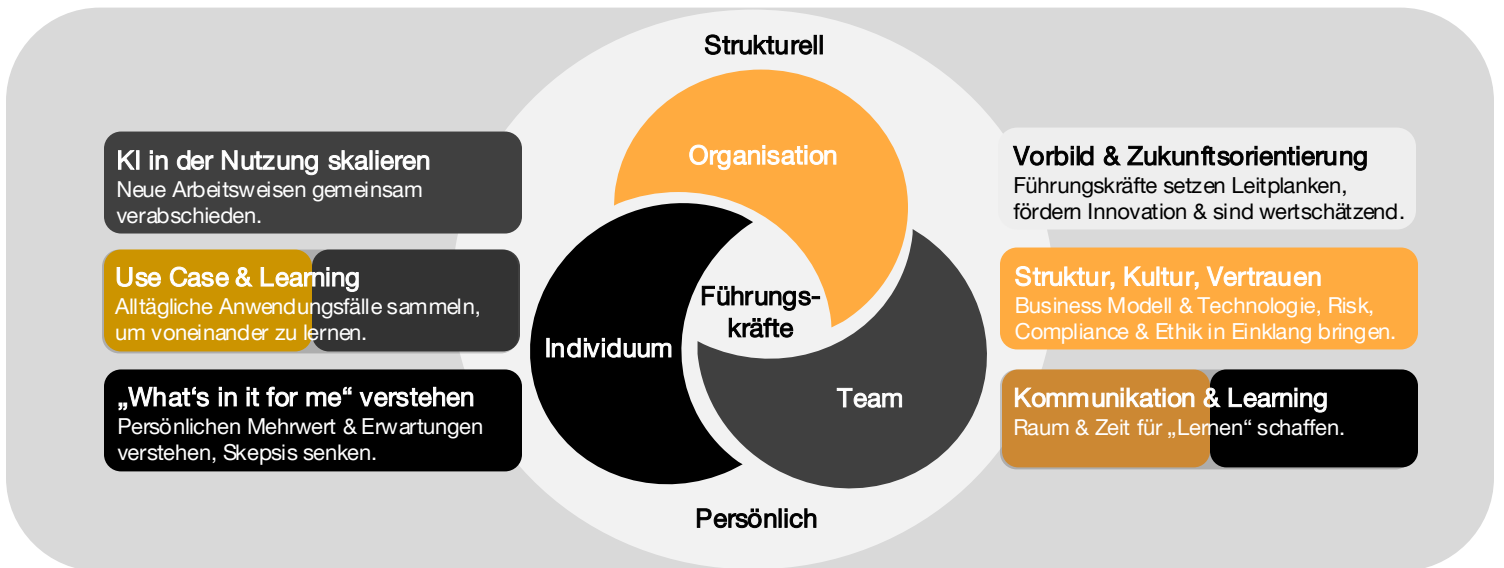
Strukturell

KI in der Nutzung skalieren
Neue Arbeitsweisen gemeinsam verabschieden.

Use Case & Learning
Alltägliche Anwendungsfälle sammeln, um voneinander zu lernen.

„What‘s in it for me“ verstehen
Persönlichen Mehrwert & Erwartungen verstehen, Skepsis senken.

Organisation

Führungskräfte

Individuum

Team

Vorbild & Zukunftsorientierung
Führungskräfte setzen Leitplanken, fördern Innovation & sind wertschätzend.

Struktur, Kultur, Vertrauen
Business Modell & Technologie, Risk, Compliance & Ethik in Einklang bringen.

Kommunikation & Learning
Raum & Zeit für „Lernen“ schaffen.

Persönlich